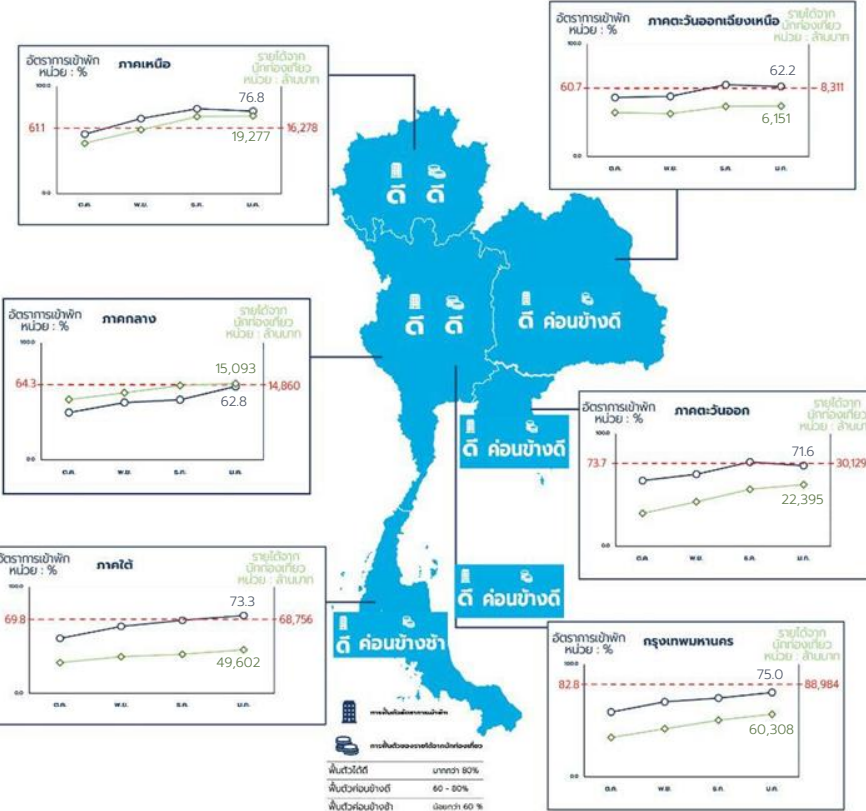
อัตราการเข้าพัก
หน่วย : %
ภาคเหนือ
รายได้จากนักท่องเที่ยว
หน่วย : ล้านบาท
100.0
61.1
76.8
16,278
19,277
0.0
ต.ค.
พ.ย.
ธ.ค.
ม.ค.

อัตราการเข้าพัก
หน่วย : %
ภาคตะวันออกเฉียงเหนือ
รายได้จาก
นักท่องเที่ยว
หน่วย : ล้านบาท
100.0
60.7
62.2
8,311
6,151
0.0
ต.ค.
พ.ย.
ธ.ค.
ม.ค.

ดี
ดี

อัตราการเข้าพัก
หน่วย : %
ภาคกลาง
รายได้จาก
นักท่องเที่ยว
หน่วย : ล้านบาท
100.0
64.3
15,093
14,860
62.8
0.0
ต.ค.
พ.ย.
ธ.ค.
ม.ค.

ดี
ดี
ดี
ค่อนข้างดี

ดี
ค่อนข้างดี

อัตราการเข้าพัก
หน่วย : %
ภาคตะวันออก
รายได้จาก
นักท่องเที่ยว
หน่วย : ล้านบาท
100.0
73.7
71.6
30,129
22,395
0.0
ต.ค.
พ.ย.
ธ.ค.
ม.ค.

อัตราการเข้าพัก
หน่วย : %
ภาคใต้
รายได้จาก
นักท่องเที่ยว
หน่วย : ล้านบาท
100.0
69.8
73.3
68,756
49,602
0.0
ต.ค.
พ.ย.
ธ.ค.
ม.ค.

ดี
ค่อนข้างดี

ดี
ค่อนข้างช้า

อัตราการเข้าพัก
หน่วย : %
กรุงเทพมหานคร
รายได้จาก
นักท่องเที่ยว
หน่วย : ล้านบาท
100.0
82.8
75.0
88,984
60,308
0.0
ต.ค.
พ.ย.
ธ.ค.
ม.ค.

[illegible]
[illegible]

| | |
|---|---|
| ฟื้นตัวได้ดี | มากกว่า 80% |
| ฟื้นตัวค่อนข้างดี | 60 - 80% |
| ฟื้นตัวค่อนข้างช้า | น้อยกว่า 60 % |